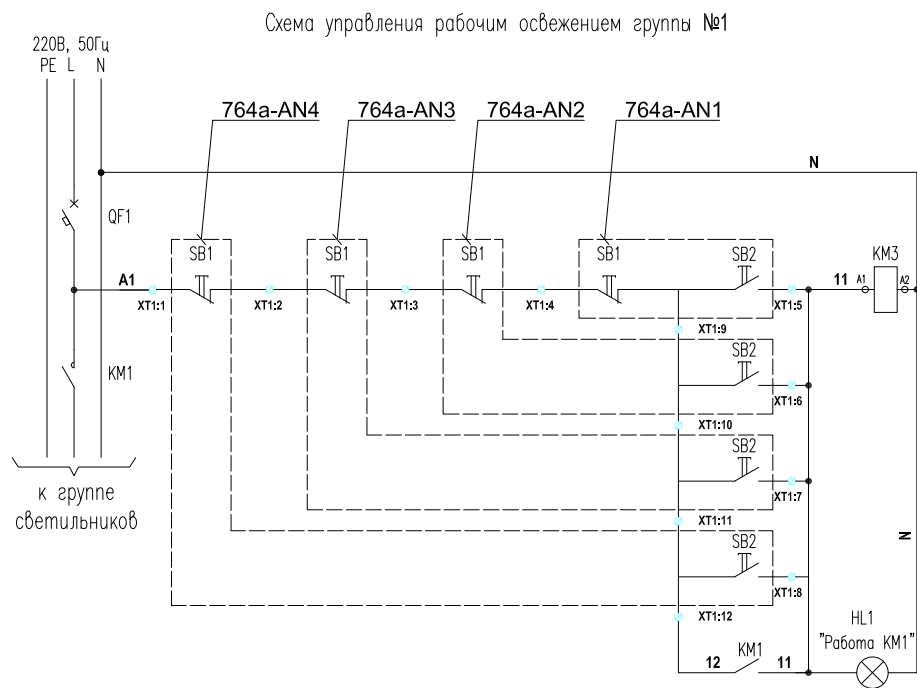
Схема управления рабочим освежением группы №1

220В, 50Гц
PE L N

764a-AN4
764a-AN3
764a-AN2
764a-AN1

N

QF1

SB1
SB1
SB1
SB1
SB2
KM3

A1
XT1:1
XT1:2
XT1:3
XT1:4
XT1:5
11
A1
A2

XT1:9

KM1

SB2
XT1:6

XT1:10

SB2
XT1:7

к группе светильников

XT1:11

N

SB2
XT1:8

XT1:12

HL1
"Работа KM1"

12
KM1
11